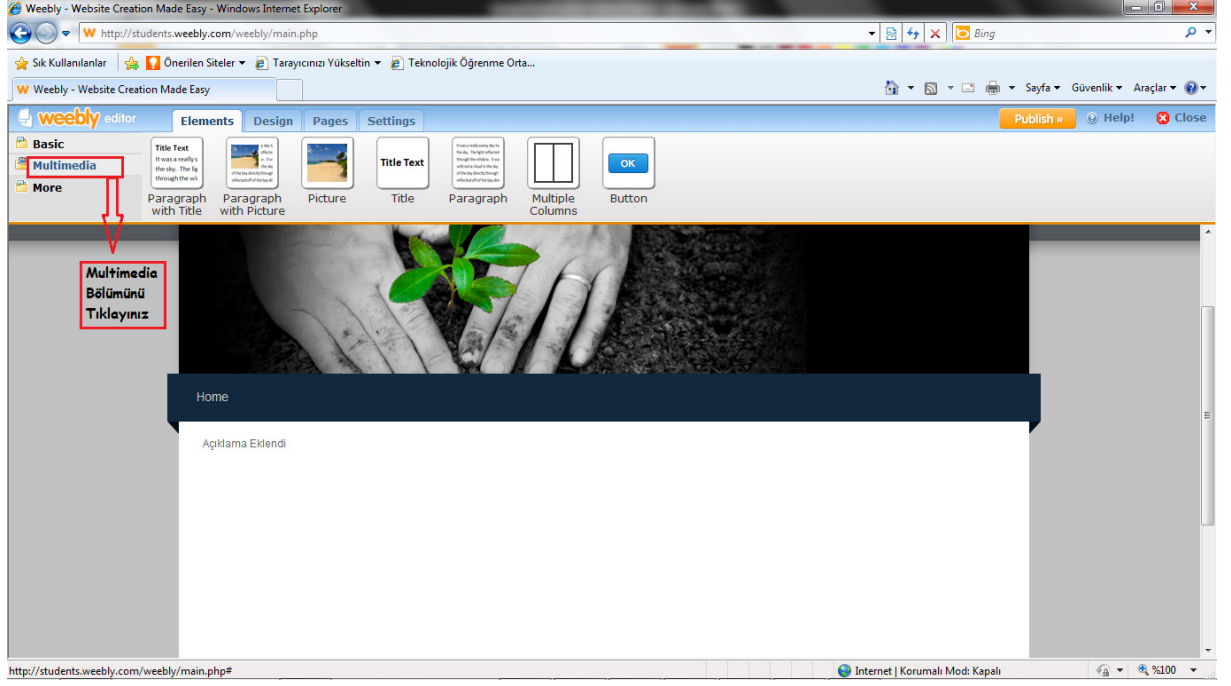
Weebly - Website Creation Made Easy - Windows Internet Explorer

http://students.weebly.com/weebly/main.php

Bing

Sık Kullanılanlar | Önerilen Siteler ▾ | Tarayıcınızı Yükseltin ▾ | Teknolojik Öğrenme Orta...

Weebly - Website Creation Made Easy

Sayfa ▾ Güvenlik ▾ Araçlar ▾

weebly editor

Elements | Design | Pages | Settings

Publish » | Help! | Close

Basic
Multimedia
More

Title Text It was a really s the sky. The lig through the wi
Paragraph with Title

Paragraph with Picture

Picture

Title Text
Title

Paragraph

Multiple Columns

OK
Button

Multimedia Bölümünü Tıklayınız

Home

Açıklama Eklendi

http://students.weebly.com/weebly/main.php#

Internet | Korumalı Mod: Kapalı

%100